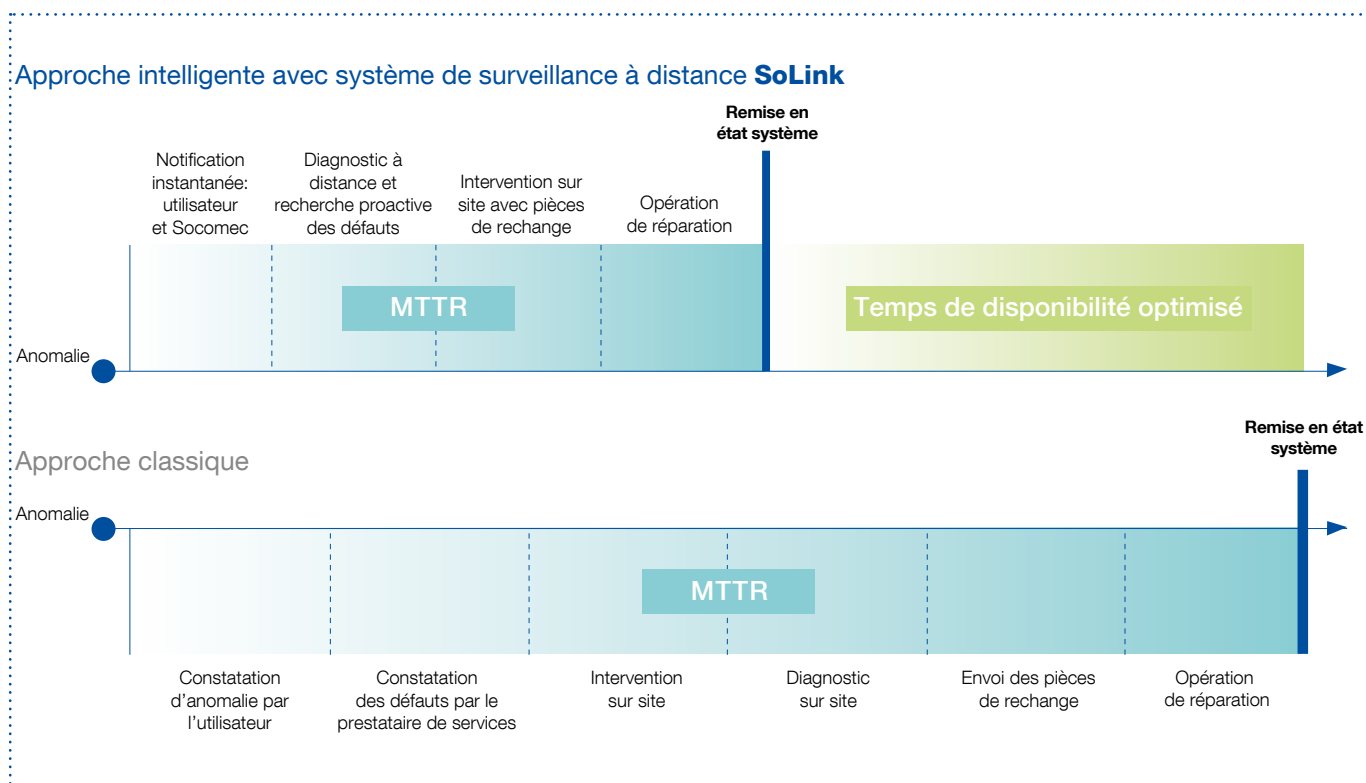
Approche intelligente avec système de surveillance à distance SoLink

Remise en état système

Notification instantanée: utilisateur et Socomec

Diagnostic à distance et recherche proactive des défauts

Intervention sur site avec pièces de rechange

Opération de réparation

MTTR

Temps de disponibilité optimisé

Anomalie

Remise en état système

Approche classique

Anomalie

MTTR

Constatation d'anomalie par l'utilisateur

Constatation des défauts par le prestataire de services

Intervention sur site

Diagnostic sur site

Envoi des pièces de rechange

Opération de réparation